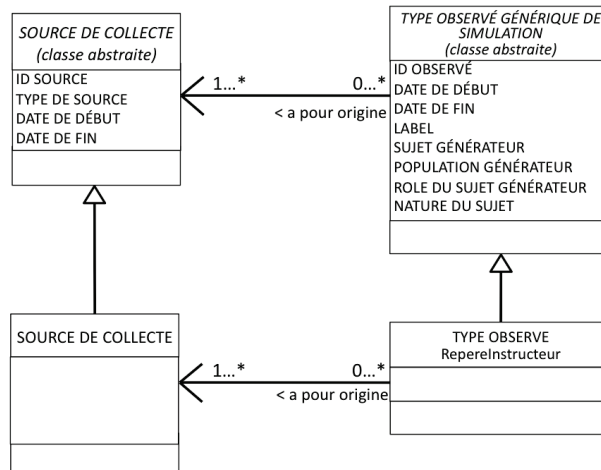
SOURCE DE COLLECTE
(classe abstraite)

ID SOURCE
TYPE DE SOURCE
DATE DE DÉBUT
DATE DE FIN

1...*

0...*

< a pour origine

TYPE OBSERVÉ GÉNÉRIQUE DE SIMULATION
(classe abstraite)

ID OBSERVÉ
DATE DE DÉBUT
DATE DE FIN
LABEL
SUJET GÉNÉRATEUR
POPULATION GÉNÉRATEUR
ROLE DU SUJET GÉNÉRATEUR
NATURE DU SUJET

SOURCE DE COLLECTE

1...*

0...*

< a pour origine

TYPE OBSERVE
RepereInstructeur